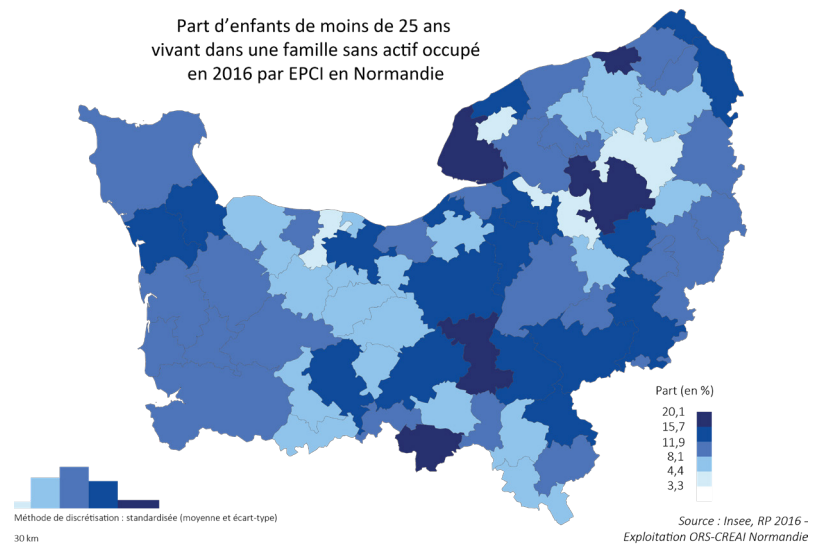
Part d'enfants de moins de 25 ans vivant dans une famille sans actif occupé en 2016 par EPCI en Normandie

Part (en %)
20,1
15,7
11,9
8,1
4,4
3,3

Méthode de discrétisation : standardisée (moyenne et écart-type)

30 km

Source : Insee, RP 2016 - Exploitation ORS-CREAI Normandie